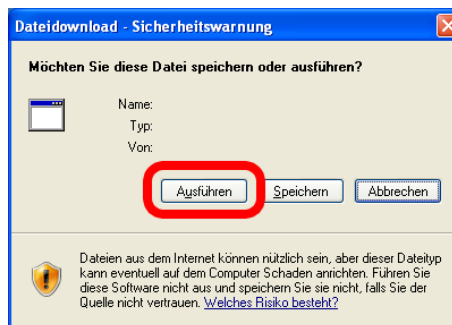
Dateidownload - Sicherheitswarnung

Möchten Sie diese Datei speichern oder ausführen?

Name:
Typ:
Von:

Ausführen
Speichern
Abbrechen

Dateien aus dem Internet können nützlich sein, aber dieser Dateityp kann eventuell auf dem Computer Schaden anrichten. Führen Sie diese Software nicht aus und speichern Sie sie nicht, falls Sie der Quelle nicht vertrauen. Welches Risiko besteht?